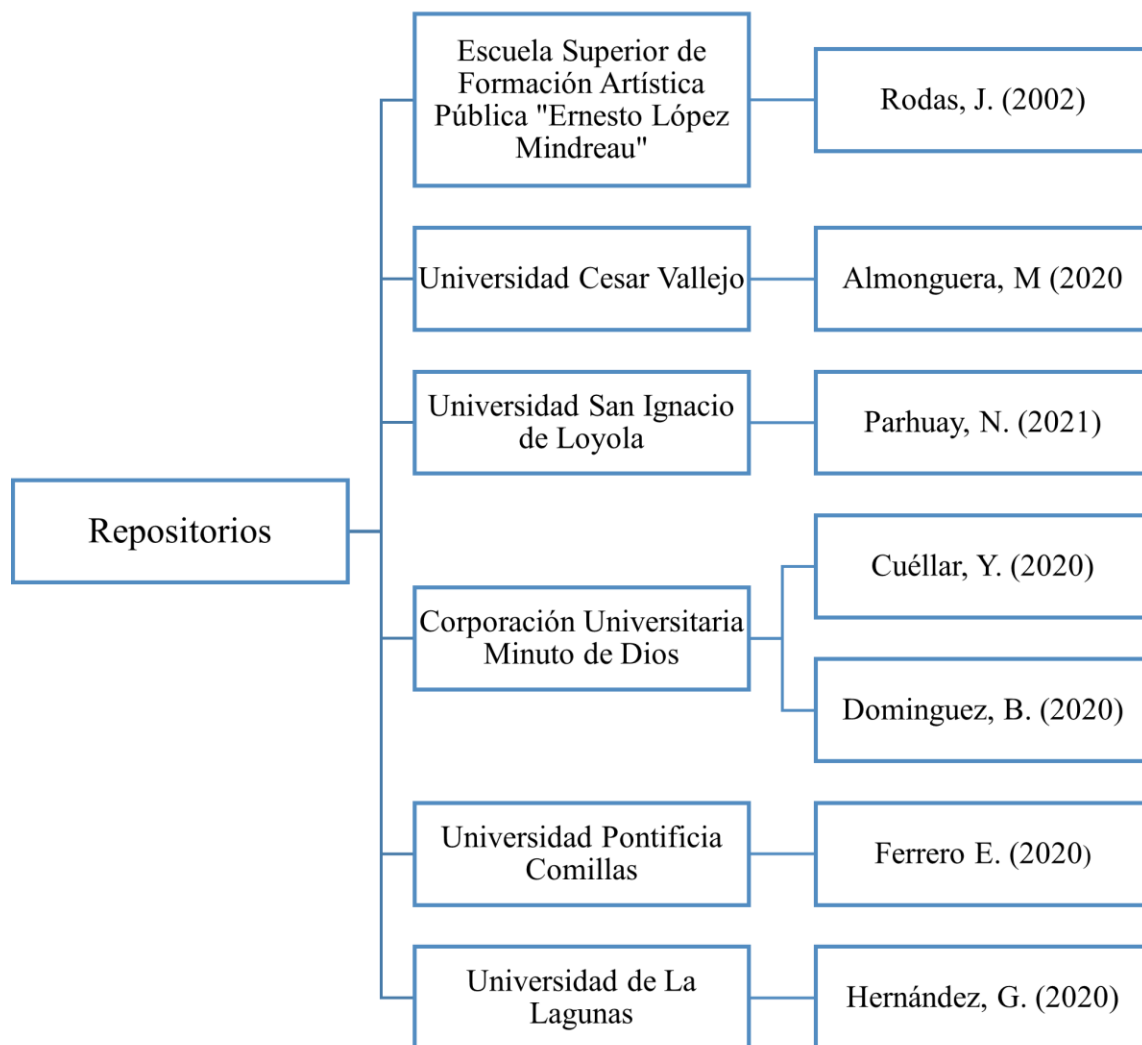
Repositorios

Escuela Superior de Formación Artística Pública "Ernesto López Mindreau"

Rodas, J. (2002)

Universidad Cesar Vallejo

Almonguera, M (2020

Universidad San Ignacio de Loyola

Parhuay, N. (2021)

Corporación Universitaria Minuto de Dios

Cuéllar, Y. (2020)

Dominguez, B. (2020)

Universidad Pontificia Comillas

Ferrero E. (2020)

Universidad de La Lagunas

Hernández, G. (2020)